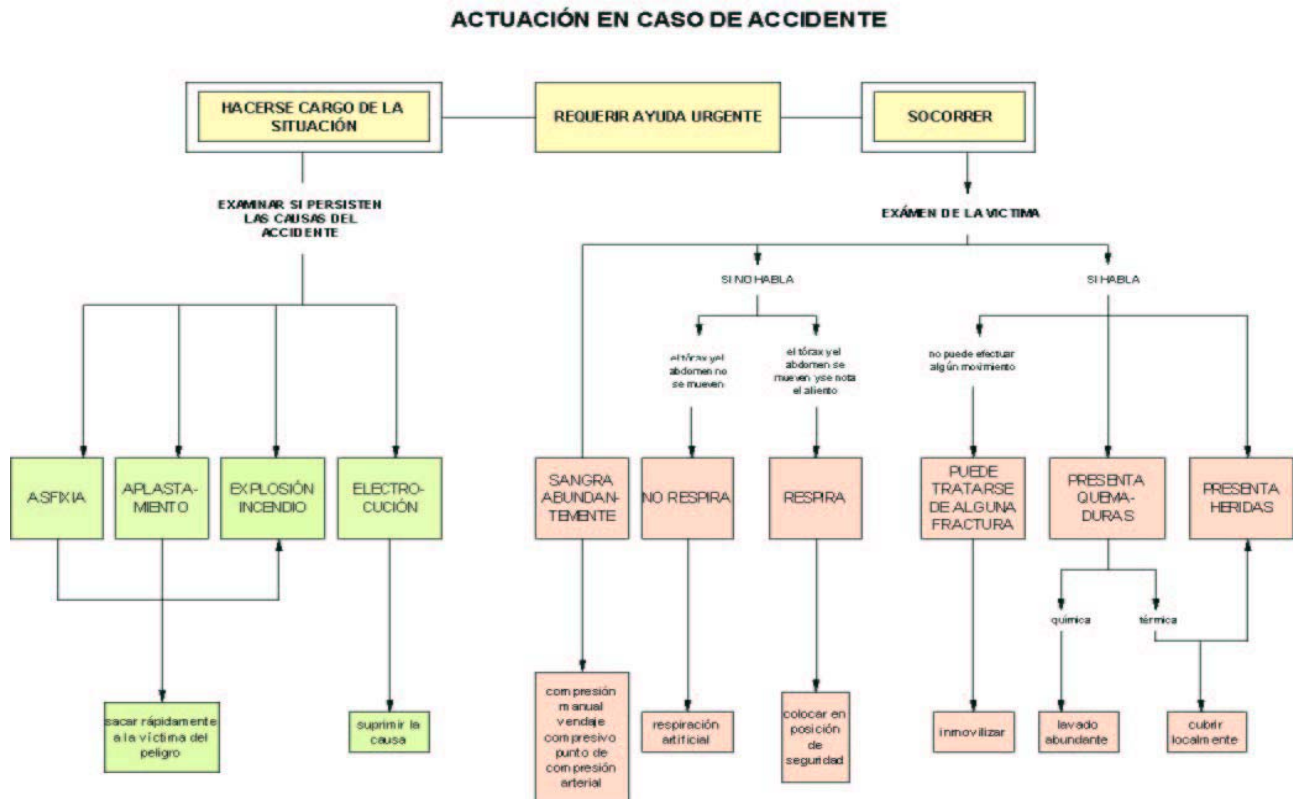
ACTUACIÓN EN CASO DE ACCIDENTE

HACERSE CARGO DE LA SITUACIÓN

REQUERIR AYUDA URGENTE

SOCORRER

EXAMINAR SI PERSISTEN LAS CAUSAS DEL ACCIDENTE

ASFIXIA

APLASTAMIENTO

EXPLOSIÓN INCENDIO

ELECTROCUCIÓN

sacar rápidamente a la víctima del peligro

suprimir la causa

EXÁMEN DE LA VICTIMA

SI NO HABLA

SI HABLA

el tórax y el abdomen no se mueven

el tórax y el abdomen se mueven y se nota el aliento

no puede efectuar algún movimiento

SANGRA ABUNDANTEMENTE

NO RESPIRA

RESPIRA

PUEDE TRATARSE DE ALGUNA FRACTURA

PRESENTA QUEMADURAS

PRESENTA HERIDAS

química

térmica

compresión manual vendaje compresivo punto de compresión arterial

respiración artificial

colocar en posición de seguridad

inmovilizar

lavado abundante

cubrir localmente